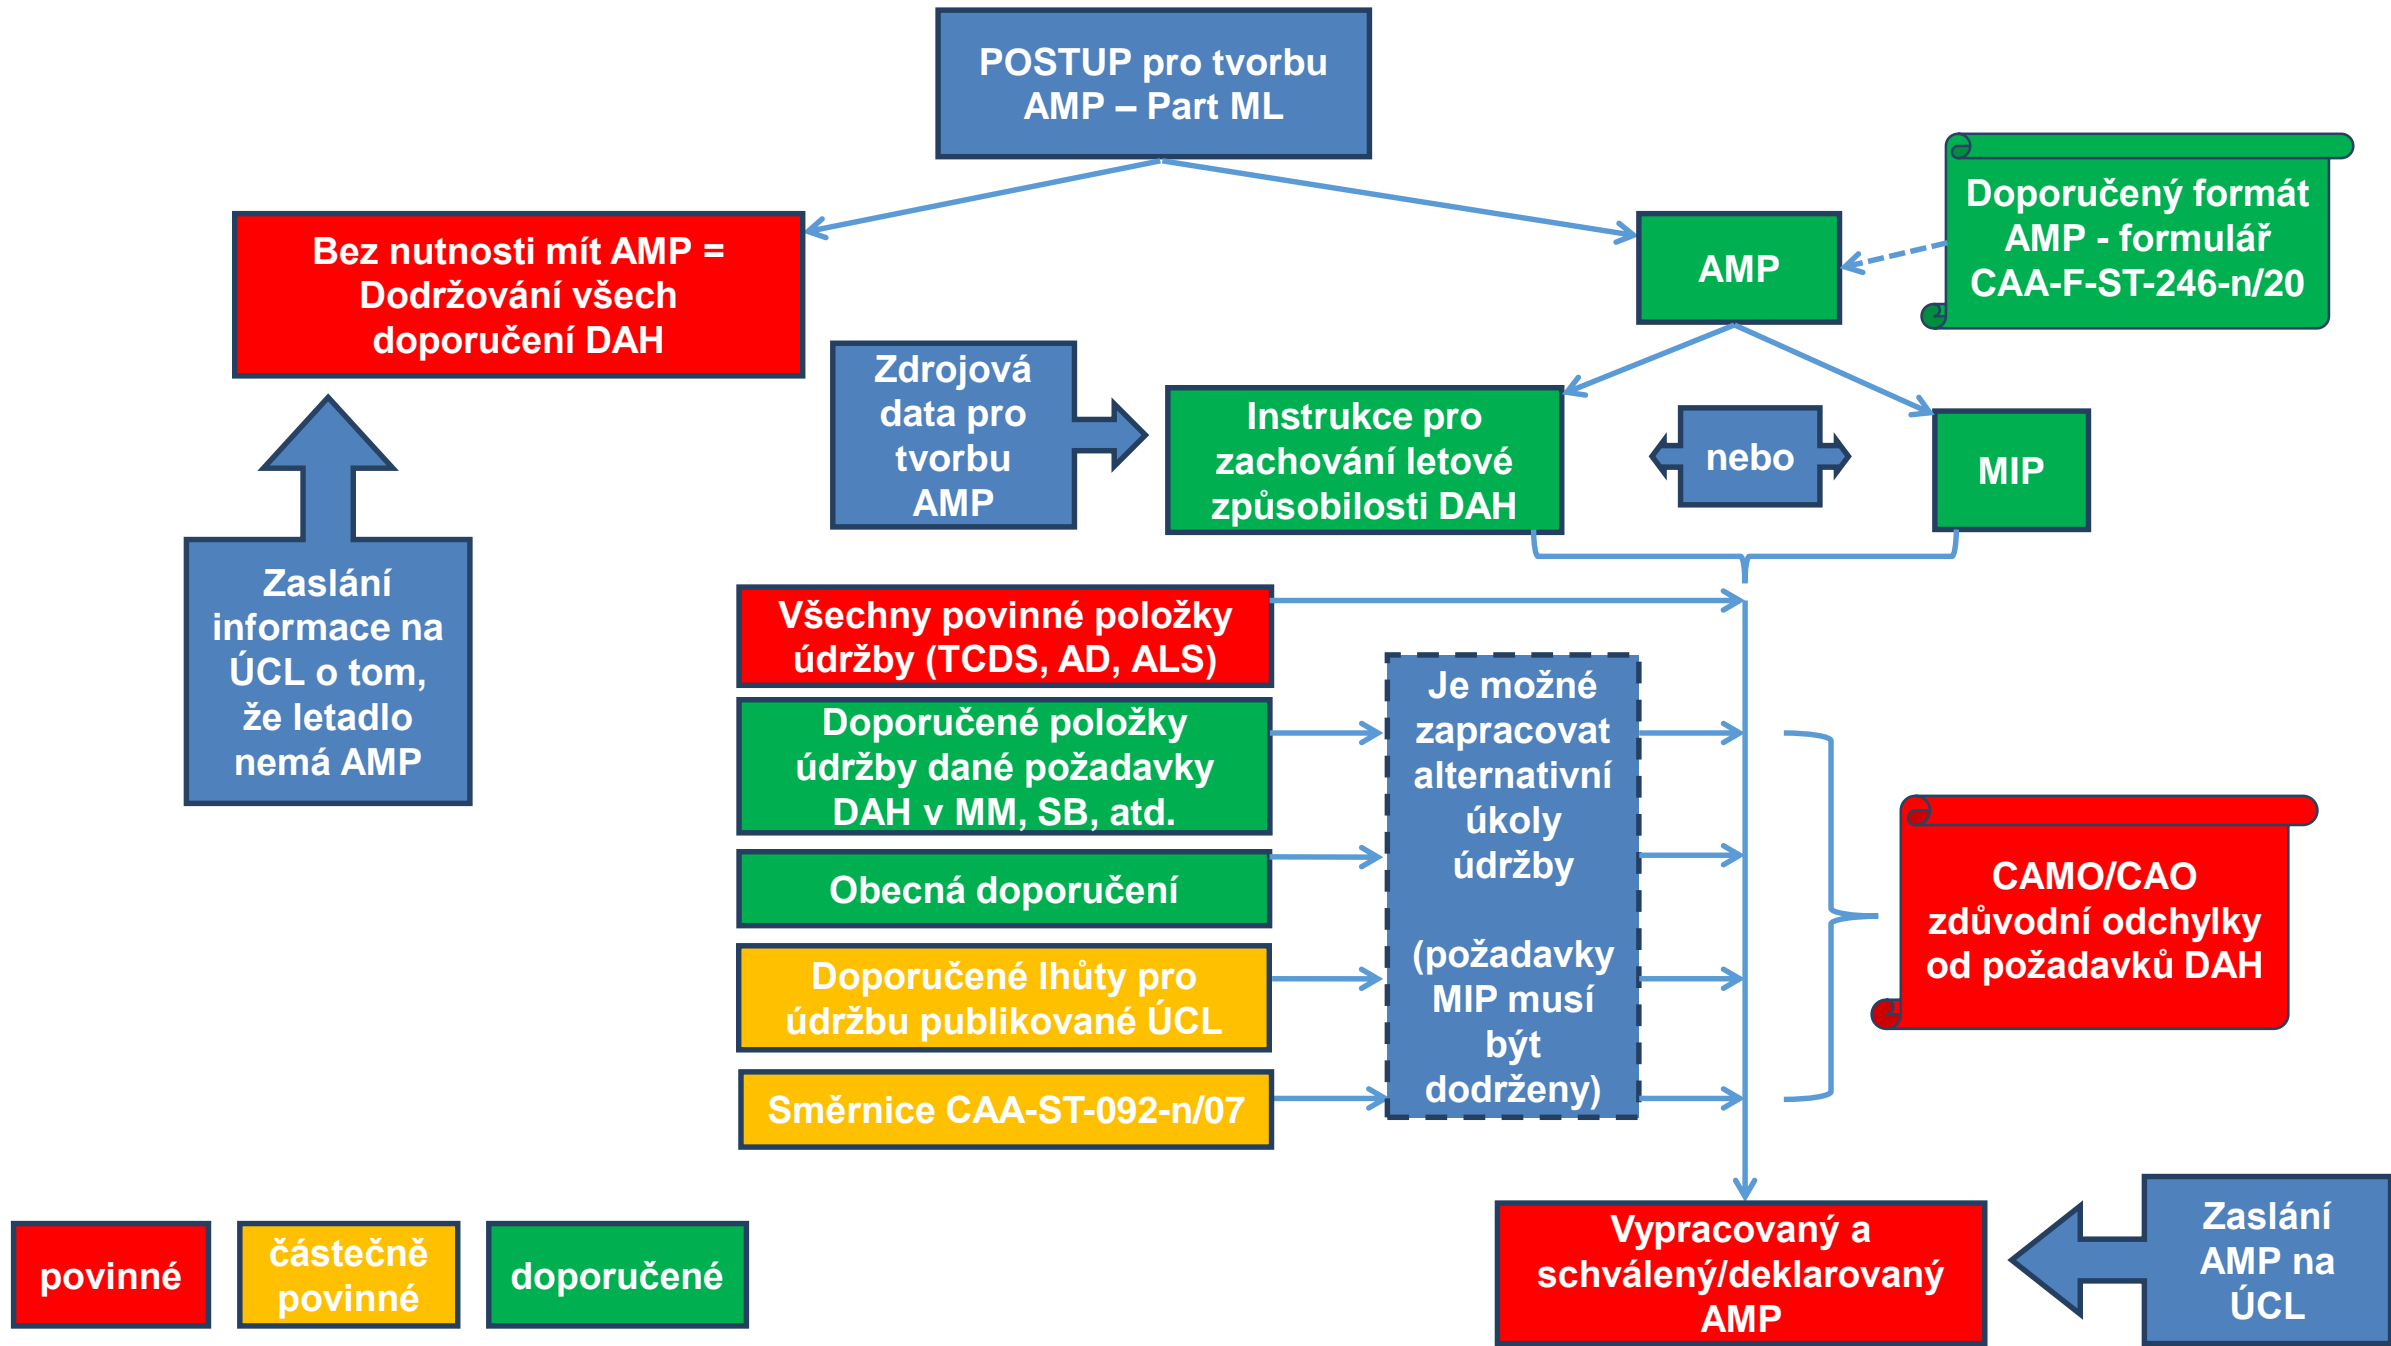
POSTUP pro tvorbu AMP – Part ML

Bez nutnosti mít AMP = Dodržování všech doporučení DAH

AMP

Doporučený formát AMP - formulář CAA-F-ST-246-n/20

Zdrojová data pro tvorbu AMP

Instrukce pro zachování letové způsobilosti DAH

nebo

MIP

Zaslání informace na ÚCL o tom, že letadlo nemá AMP

Všechny povinné položky údržby (TCDS, AD, ALS)

Doporučené položky údržby dané požadavky DAH v MM, SB, atd.

Obecná doporučení

Doporučené lhůty pro údržbu publikované ÚCL

Směrnice CAA-ST-092-n/07

Je možné zapracovat alternativní úkoly údržby

(požadavky MIP musí být dodrženy)

CAMO/CAO zdůvodní odchylky od požadavků DAH

Vypracovaný a schválený/deklarovaný AMP

Zaslání AMP na ÚCL

povinné

částečně povinné

doporučené